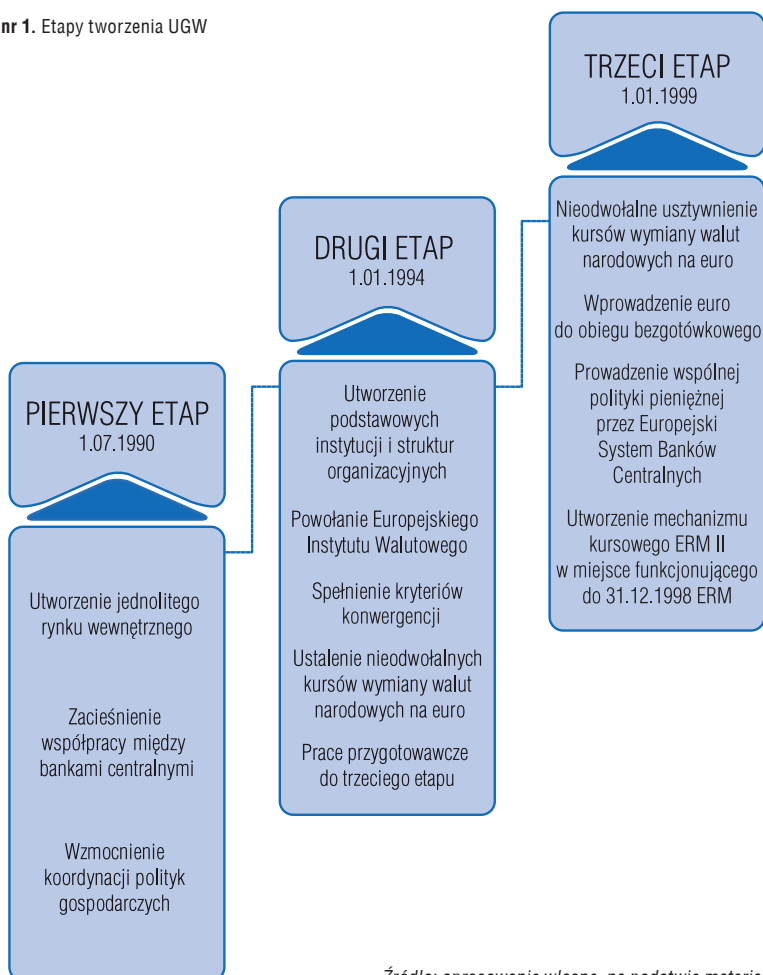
nr 1. Etapy tworzenia UGW

TRZECI ETAP
1.01.1999

Nieodwołalne usztywnienie kursów wymiany walut narodowych na euro

Wprowadzenie euro do obiegu bezgotówkowego

Prowadzenie wspólnej polityki pieniężnej przez Europejski System Banków Centralnych

Utworzenie mechanizmu kursowego ERM II w miejsce funkcjonującego do 31.12.1998 ERM

DRUGI ETAP
1.01.1994

Utworzenie podstawowych instytucji i struktur organizacyjnych

Powołanie Europejskiego Instytutu Walutowego

Spełnienie kryteriów konwergencji

Ustalenie nieodwołalnych kursów wymiany walut narodowych na euro

Prace przygotowawcze do trzeciego etapu

PIERWSZY ETAP
1.07.1990

Utworzenie jednolitego rynku wewnętrznego

Zacieśnienie współpracy między bankami centralnymi

Wzmocnienie koordynacji polityk gospodarczych

Źródło: opracowanie własne, na podstawie materia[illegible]